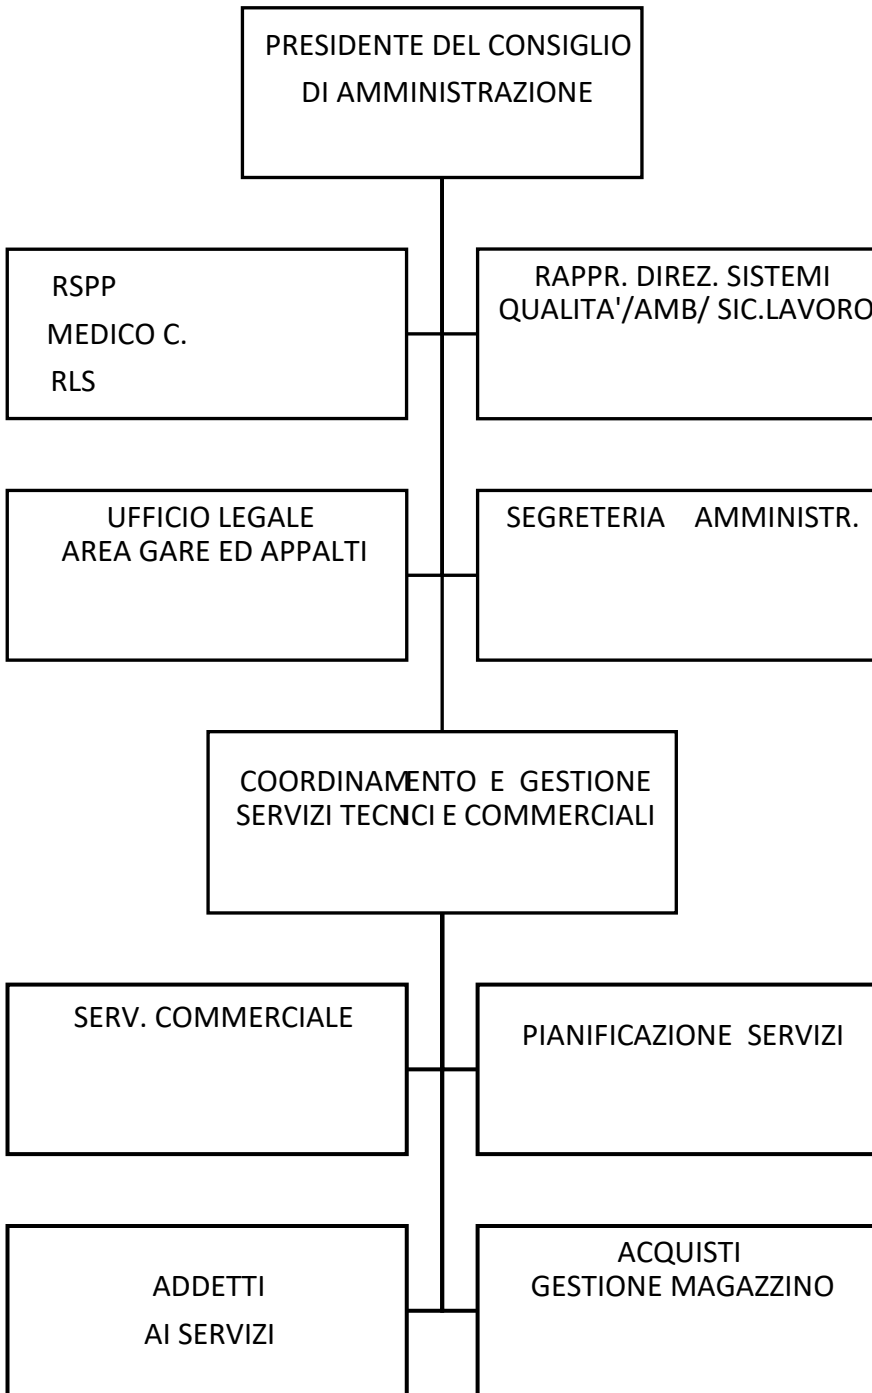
PRESIDENTE DEL CONSIGLIO
DI AMMINISTRAZIONE

RSPP
MEDICO C.
RLS

RAPPR. DIREZ. SISTEMI
QUALITA'/AMB/ SIC.LAVORO

UFFICIO LEGALE
AREA GARE ED APPALTI

SEGRETERIA AMMINISTR.

COORDINAMENTO E GESTIONE
SERVIZI TECNICI E COMMERCIALI

SERV. COMMERCIALE

PIANIFICAZIONE SERVIZI

ADDETTI
AI SERVIZI

ACQUISTI
GESTIONE MAGAZZINO